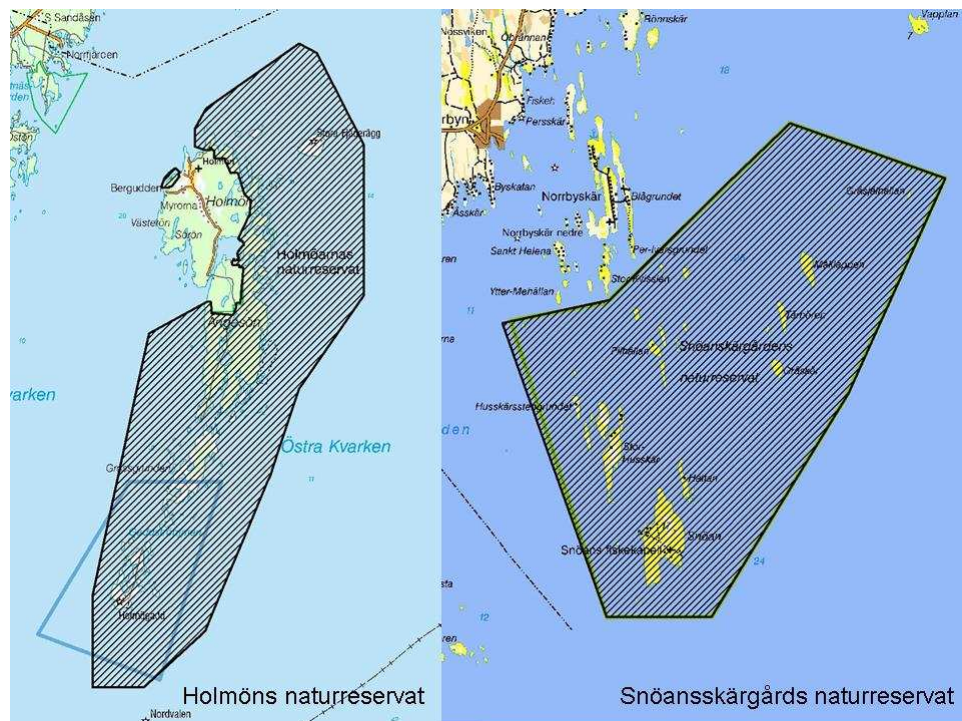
S Sandåsen

Norrfjärden

Bergudden

Holmön

Myroma

Västelön

Sören

Stora Fjäderägg

Holmöarnas naturreservat

Ängesön

Östra Kvarken

Kvarken

Grossgrunden

Holmögadd

Nordvalen

Holmöns naturreservat

Rönnskär

Nössviken

Obbnäs

Fisket

Persskär

Byskatan

Norrbyskär

Blågrundet

Norrbyskär nedre

Sankt Helena

Per-Larsgrundet

Storrössen

Ytter-Mehällan

Grisselhällan

Mälkläppen

Tärnören

Snöanskärgårdens naturreservat

Pittelan

Gråsten

Husskärsstengrundet

Stor-Husskär

Hällan

Snöan

Snöans fiskekapell

Vapplan

18

24

12

11

10

Snöansskärgårds naturreservat